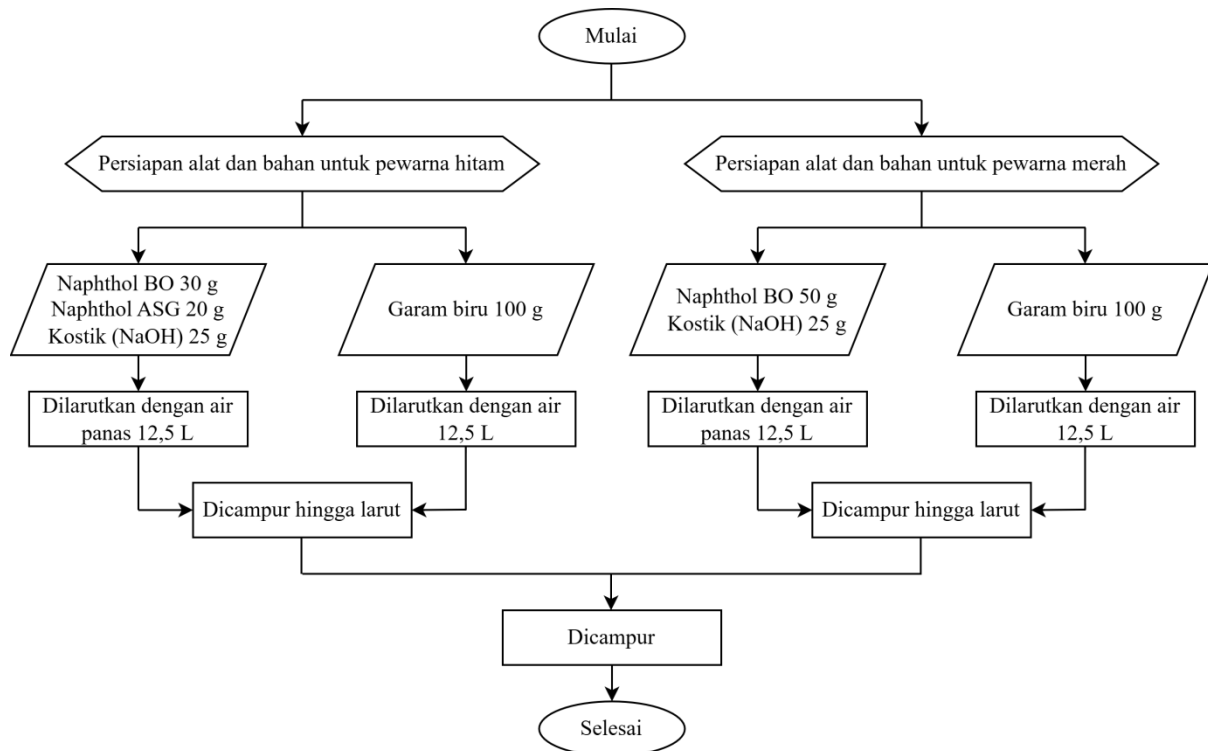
Mulai

Persiapan alat dan bahan untuk pewarna hitam

Persiapan alat dan bahan untuk pewarna merah

Naphthol BO 30 g
Naphthol ASG 20 g
Kostik (NaOH) 25 g

Garam biru 100 g

Naphthol BO 50 g
Kostik (NaOH) 25 g

Garam biru 100 g

Dilarutkan dengan air panas 12,5 L

Dilarutkan dengan air 12,5 L

Dilarutkan dengan air panas 12,5 L

Dilarutkan dengan air 12,5 L

Dicampur hingga larut

Dicampur hingga larut

Dicampur

Selesai